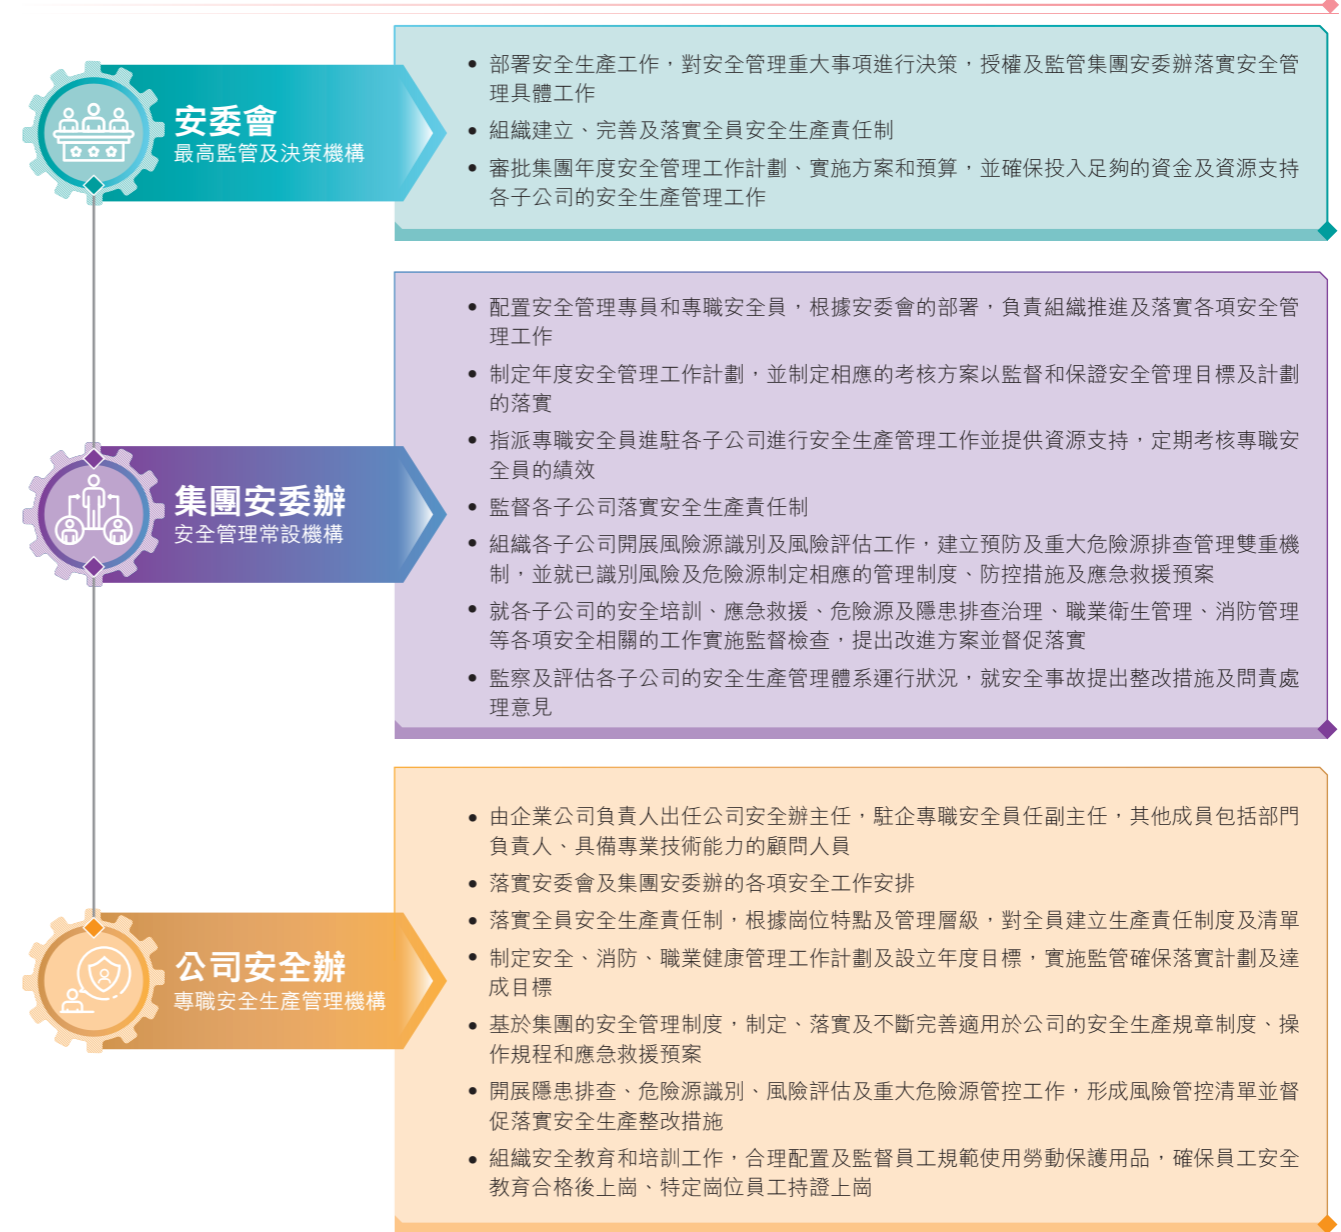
安委會
最高監管及決策機構

• 部署安全生產工作，對安全管理重大事項進行決策，授權及監管集團安委辦落實安全管理具體工作
• 組織建立、完善及落實全員安全生產責任制
• 審批集團年度安全管理工作計劃、實施方案和預算，並確保投入足夠的資金及資源支持各子公司的安全生產管理工作

集團安委辦
安全管理常設機構

• 配置安全管理專員和專職安全員，根據安委會的部署，負責組織推進及落實各項安全管理工作
• 制定年度安全管理工作計劃，並制定相應的考核方案以監督和保證安全管理目標及計劃的落實
• 指派專職安全員進駐各子公司進行安全生產管理工作並提供資源支持，定期考核專職安全員的績效
• 監督各子公司落實安全生產責任制
• 組織各子公司開展風險源識別及風險評估工作，建立預防及重大危險源排查管理雙重機制，並就已識別風險及危險源制定相應的管理制度、防控措施及應急救援預案
• 就各子公司的安全培訓、應急救援、危險源及隱患排查治理、職業衛生管理、消防管理等各項安全相關的工作實施監督檢查，提出改進方案並督促落實
• 監察及評估各子公司的安全生產管理體系運行狀況，就安全事故提出整改措施及問責處理意見

公司安全辦
專職安全生產管理機構

• 由企業公司負責人出任公司安全辦主任，駐企專職安全員任副主任，其他成員包括部門負責人、具備專業技術能力的顧問人員
• 落實安委會及集團安委辦的各項安全工作安排
• 落實全員安全生產責任制，根據崗位特點及管理層級，對全員建立生產責任制度及清單
• 制定安全、消防、職業健康管理工作計劃及設立年度目標，實施監管確保落實計劃及達成目標
• 基於集團的安全管理制度，制定、落實及不斷完善適用於公司的安全生產規章制度、操作規程和應急救援預案
• 開展隱患排查、危險源識別、風險評估及重大危險源管控工作，形成風險管控清單並督促落實安全生產整改措施
• 組織安全教育和培訓工作，合理配置及監督員工規範使用勞動保護用品，確保員工安全教育合格後上崗、特定崗位員工持證上崗